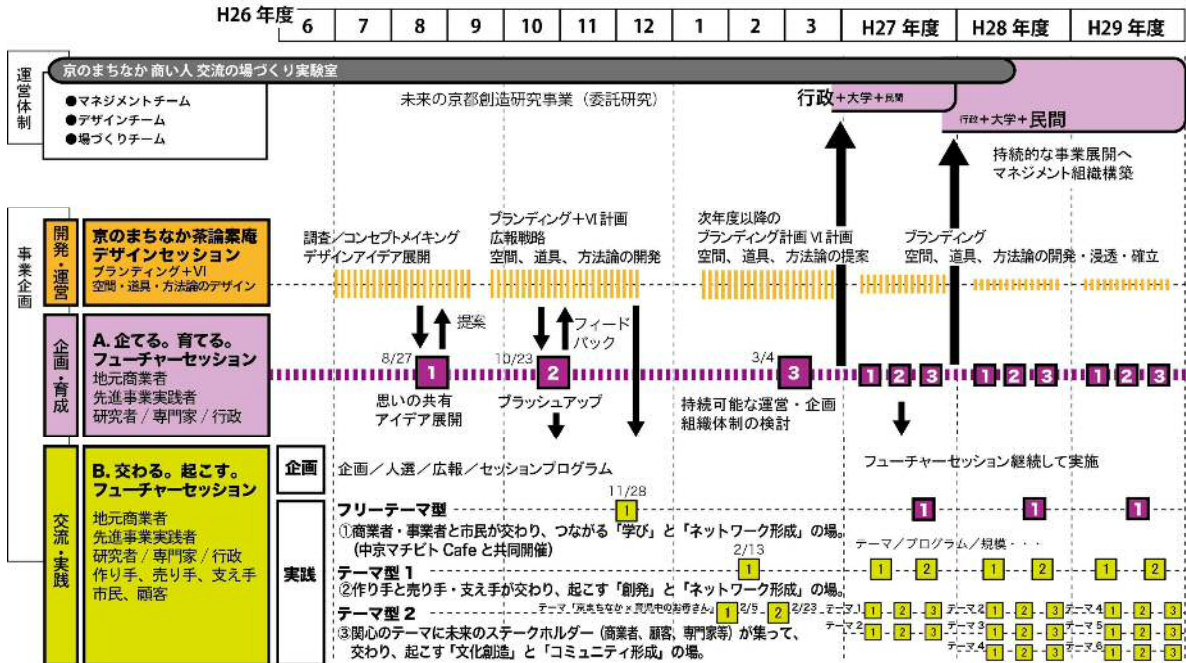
| H26 年度 6 | 7 | 8 | 9 | 10 | 11 | 12 | 1 | 2 | 3 | H27 年度 | H28 年度 | H29 年度 |
|---|---|---|---|---|---|---|---|---|---|---|---|---|

運営体制

京のまちなか 商い人 交流の場づくり実験室

●マネジメントチーム
●デザインチーム
●場づくりチーム

未来の京都創造研究事業（委託研究）

行政＋大学＋民間

行政＋大学＋民間

持続的な事業展開へ
マネジメント組織構築

事業企画

開発・運営

京のまちなか茶論業庵
デザインセッション
ブランディング＋VI
空間・道具・方法論のデザイン

調査／コンセプトメイキング
デザインアイデア展開

ブランディング＋VI 計画
広報戦略
空間、道具、方法論の開発

次年度以降の
ブランディング計画 VI 計画
空間、道具、方法論の提案

ブランディング
空間、道具、方法論の開発・浸透・確立

企画・育成

A. 企てる。育てる。
フューチャーセッション
地元商業者
先進事業実践者
研究者／専門家／行政

提案

フィードバック

8/27 1
10/23 2
3/4 3

1 2 3 1 2 3 1 2 3

思いの共有
アイデア展開

ブラッシュアップ

持続可能な運営・企画
組織体制の検討

交流・実践

B. 交わる。起こす。
フューチャーセッション
地元商業者
先進事業実践者
研究者／専門家／行政
作り手、売り手、支え手
市民、顧客

企画

企画／人選／広報／セッションプログラム

フューチャーセッション継続して実施

実践

11/28 1

フリーテーマ型
①商業者・事業者と市民が交わり、つながる「学び」と「ネットワーク形成」の場。
（中京マチビトCafe と共同開催）

1 1 1

テーマ／プログラム／規模・・・

2/13 1

テーマ型 1
②作り手と売り手・支え手が交わり、起こす「創発」と「ネットワーク形成」の場。

1 2 1 2 1 2

テーマ型 2
テーマ「京まちなか×京風中のお客さん」 1 2/9 2 2/23 テーマ1 1 2 3 テーマ2 1 2 3 テーマ4 1 2 3
テーマ2 1 2 3 テーマ3 1 2 3 テーマ5 1 2 3
テーマ4 1 2 3 テーマ6 1 2 3
③関心のテーマに未来のステークホルダー（商業者、顧客、専門家等）が集って、
交わり、起こす「文化創造」と「コミュニティ形成」の場。